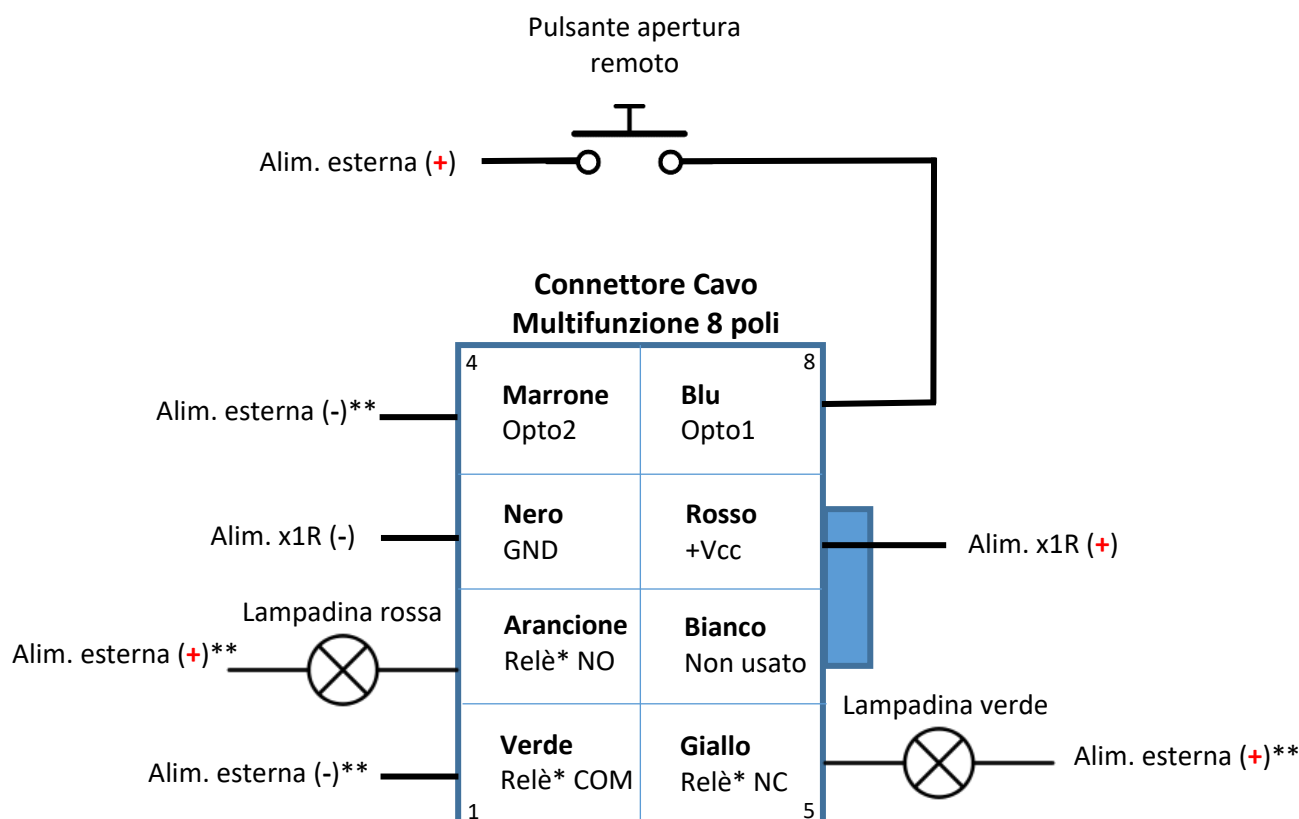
Pulsante apertura remoto

Alim. esterna (+)

Connettore Cavo Multifunzione 8 poli

| 4 Marrone Opto2 | 8 Blu Opto1 |
|---|---|
| Nero GND | Rosso +Vcc |
| Arancione Relè* NO | Bianco Non usato |
| Verde Relè* COM 1 | Giallo Relè* NC 5 |

Alim. esterna (-)**

Alim. x1R (-)

Alim. x1R (+)

Lampadina rossa

Alim. esterna (+)**

Lampadina verde

Alim. esterna (+)**

Alim. esterna (-)**